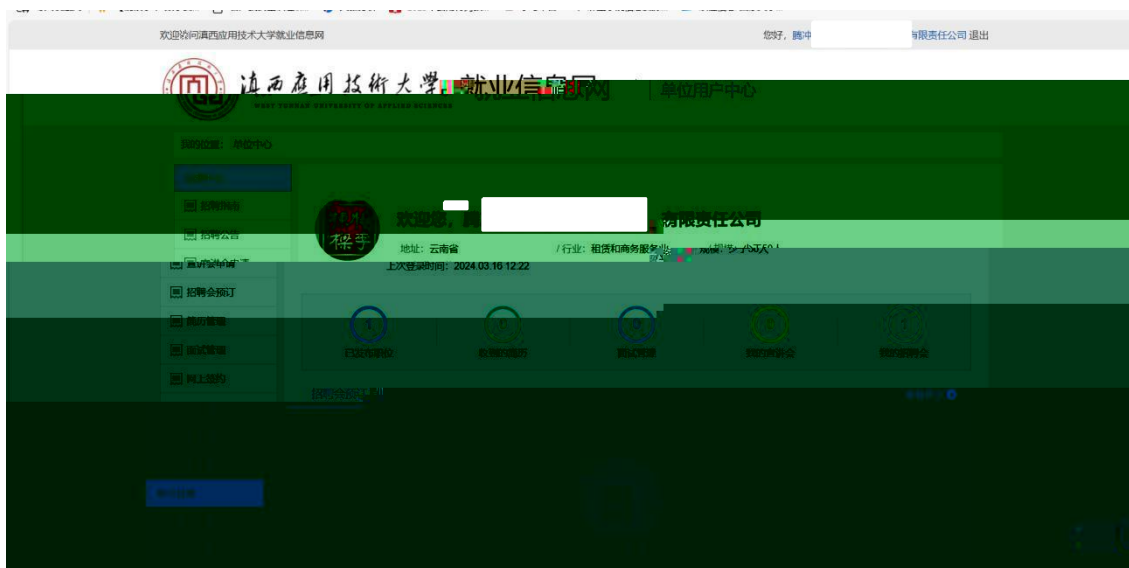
欢迎访问滇西应用技术大学就业信息网

您好，腾冲 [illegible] 有限责任公司 退出

滇西應用技術大學 就业信息网 | 单位用户中心

WEST YUNNAN UNIVERSITY OF APPLIED SCIENCES

我的位置：单位中心

招聘中心

招聘简章

招聘公告

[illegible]

宣讲会申请

招聘会预订

简历管理

面试管理

网上签约

欢迎您，腾 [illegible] 有限责任公司

地址：云南省

/ 行业：租赁和商务服务业

/ 规模：少于50人

上次登录时间：2024.03.16 12:22

1 已发布职位

0 收到的简历

0 面试管理

0 我的宣讲会

0 我的招聘会

招聘会预订

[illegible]